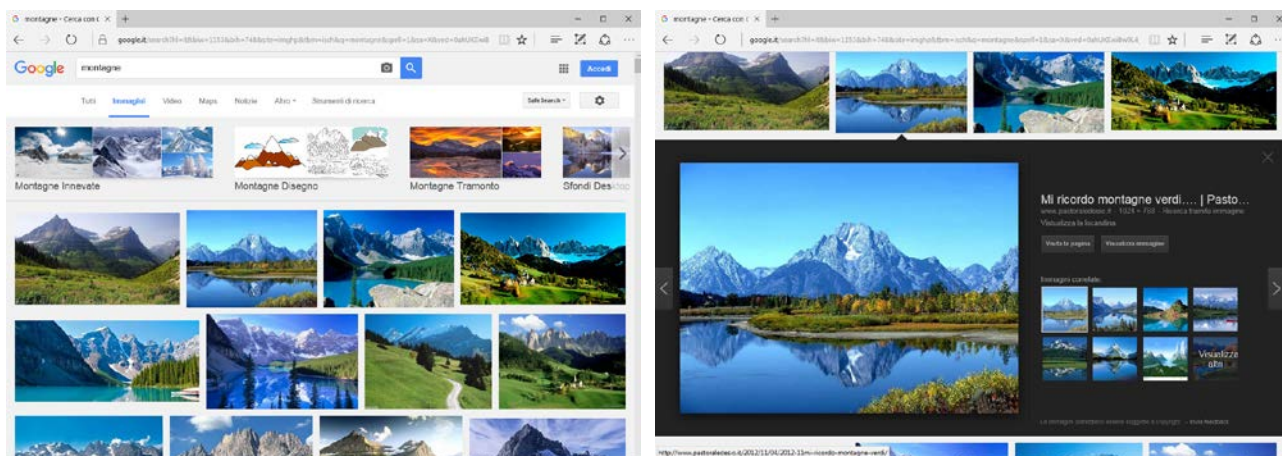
montagne - Cerca con G

google.it/search?hl=it&biw=1153&bih=748&site=imghp&tbm=isch&q=montagne&oq=montagne

Google montagne

Accedi

Tutti Immagini Video Maps Notizie Altro Strumenti di ricerca

SafeSearch

Montagne Innevate

Montagne Disegno

Montagne Tramonto

Sfondi Desktop

montagne - Cerca con G

google.it/search?hl=it&biw=1153&bih=748&site=imghp&tbm=isch&q=montagne&oq=montagne

Mi ricordo montagne verdi.... | Pasto...

www.pastoraledeaisi.it · 1024 × 768 · Ricerca tramite immagine

Visualizza la locandina

Visita la pagina

Visualizza immagine

Immagini correlate:

Visualizza altre

Le immagini potrebbero essere soggette a copyright. · Invia feedback

http://www.pastoraledeaisi.it/2012/11/04/2012-11-mi-ricordo-montagne-verdi/